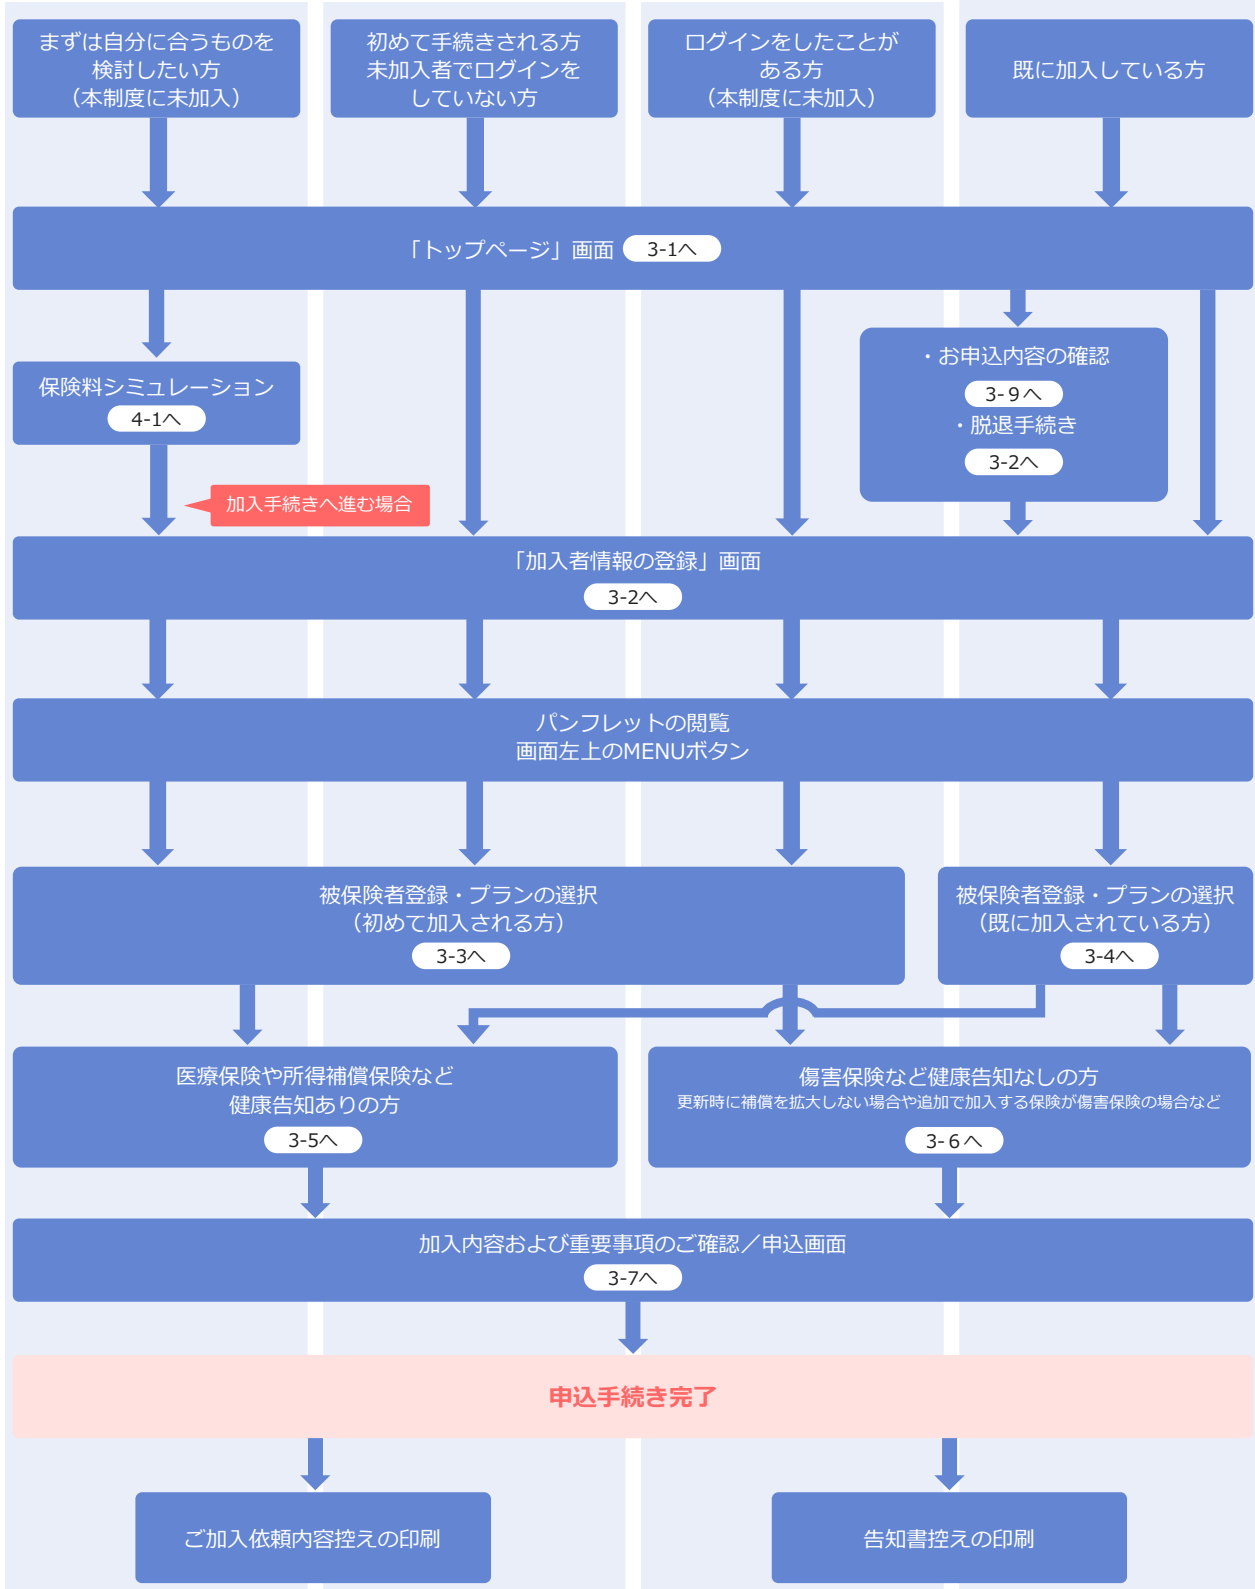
まずは自分に合うものを検討したい方
（本制度に未加入）

初めて手続きされる方
未加入者でログインをしていない方

ログインをしたことがある方
（本制度に未加入）

既に加入している方

「トップページ」画面 3-1へ

保険料シミュレーション
4-1へ

・お申込内容の確認
3-9へ
・脱退手続き
3-2へ

加入手続きへ進む場合

「加入者情報の登録」画面
3-2へ

パンフレットの閲覧
画面左上のMENUボタン

被保険者登録・プランの選択
（初めて加入される方）
3-3へ

被保険者登録・プランの選択
（既に加入されている方）
3-4へ

医療保険や所得補償保険など
健康告知ありの方
3-5へ

傷害保険など健康告知なしの方
更新時に補償を拡大しない場合や追加で加入する保険が傷害保険の場合など
3-6へ

加入内容および重要事項のご確認／申込画面
3-7へ

申込手続き完了

ご加入依頼内容控えの印刷

告知書控えの印刷